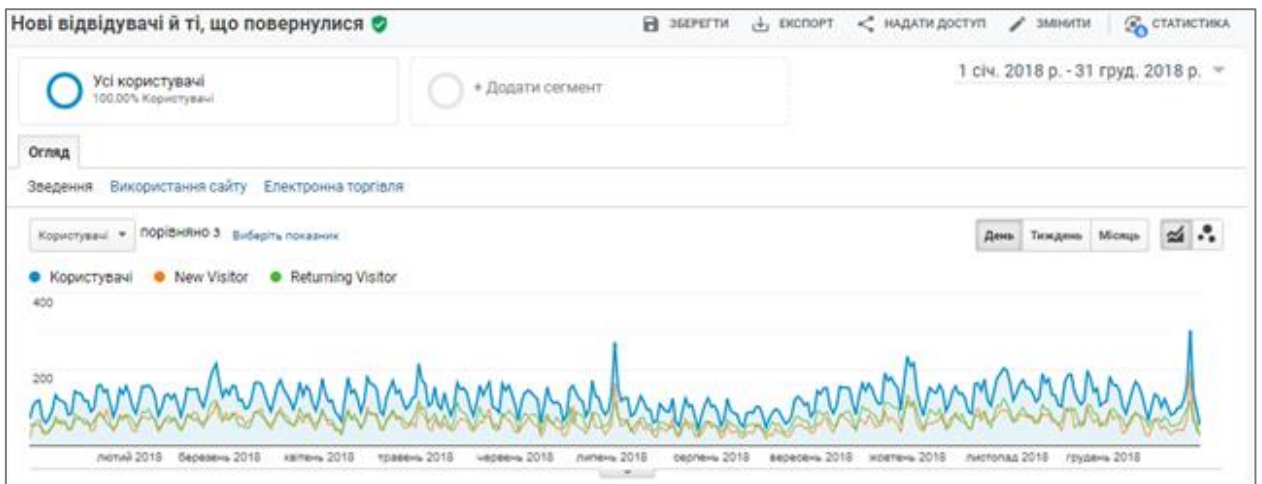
Нові відвідувачі й ті, що повернулися

ЗБЕРЕГТИ ЕКСПОРТ НАДАТИ ДОСТУП ЗМІНИТИ СТАТИСТИКА

Усі користувачі
100,00% Користувачі

+ Додати сегмент

1 січ. 2018 р. - 31 груд. 2018 р.

Огляд

Зведення Використання сайту Електронна торгівля

Користувачі порівняно з Виберіть показник

День Тиждень Місяць

Користувачі New Visitor Returning Visitor

400

200

лютий 2018 березень 2018 квітень 2018 травень 2018 червень 2018 липень 2018 серпень 2018 вересень 2018 жовтень 2018 листопад 2018 грудень 2018